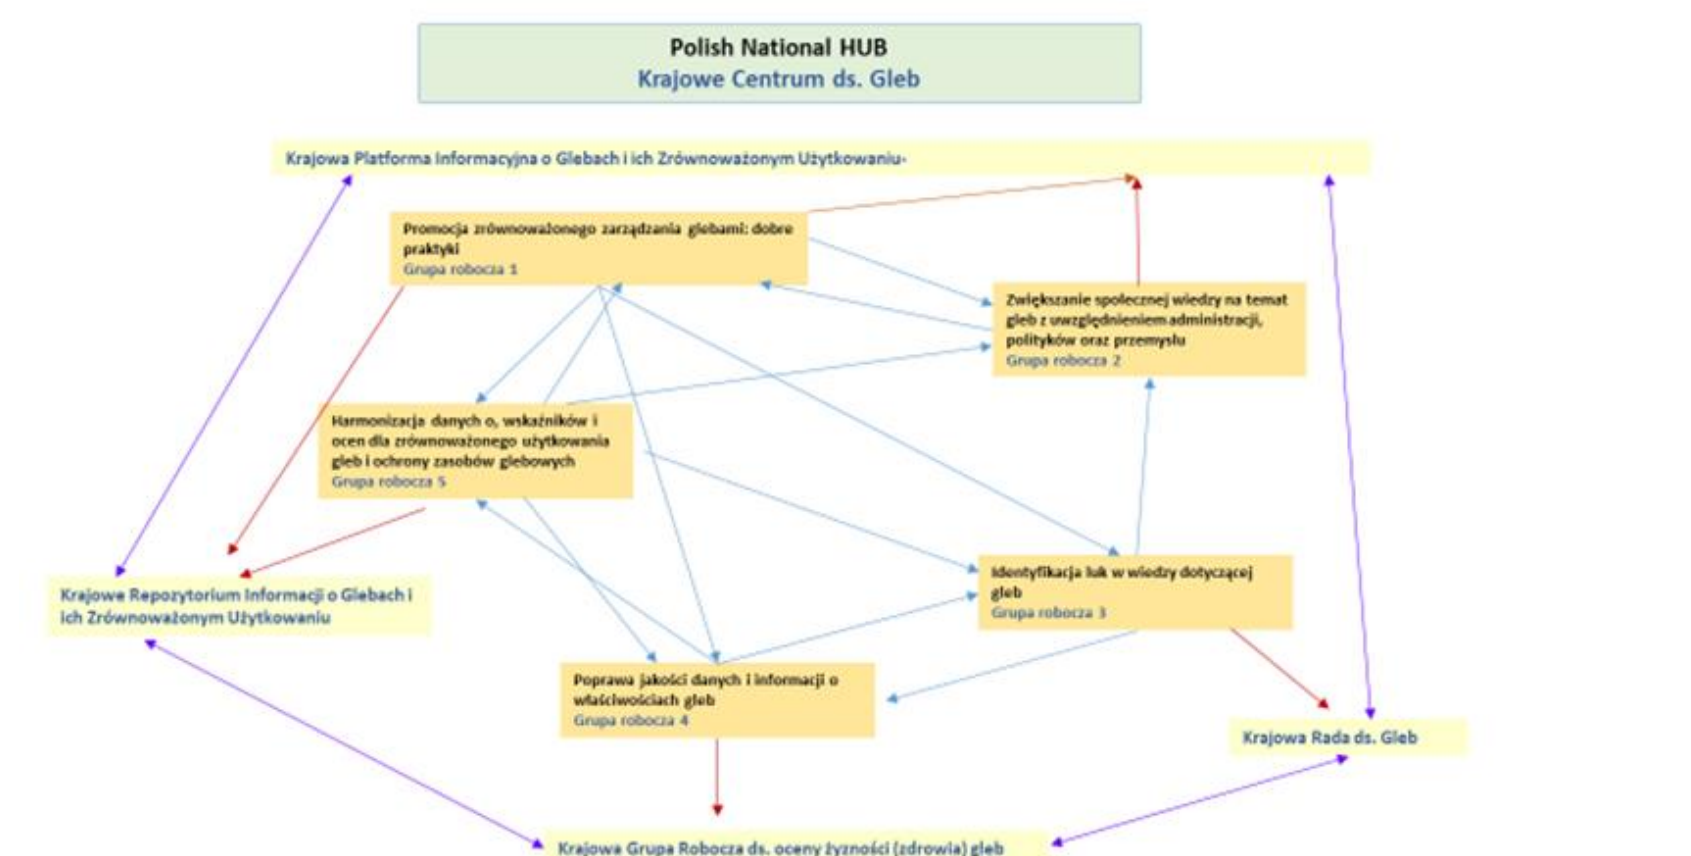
Polish National HUB
Krajowe Centrum ds. Gleb

Krajowa Platforma Informacyjna o Glebach i ich Zrównoważonym Użytkowaniu-

Promocja zrównoważonego zarządzania glebami: dobre praktyki
Grupa robocza 1

Zwiększanie społecznej wiedzy na temat gleb z uwzględnieniem administracji, polityków oraz przemysłu
Grupa robocza 2

Harmonizacja danych o, wskaźników i ocen dla zrównoważonego użytkowania gleb i ochrony zasobów glebowych
Grupa robocza 5

Krajowe Repozytorium Informacji o Glebach i ich Zrównoważonym Użytkowaniu

Identyfikacja luk w wiedzy dotyczącej gleb
Grupa robocza 3

Poprawa jakości danych i informacji o właściwościach gleb
Grupa robocza 4

Krajowa Rada ds. Gleb

Krajowa Grupa Robocza ds. oceny żyzności (zdrowia) gleb